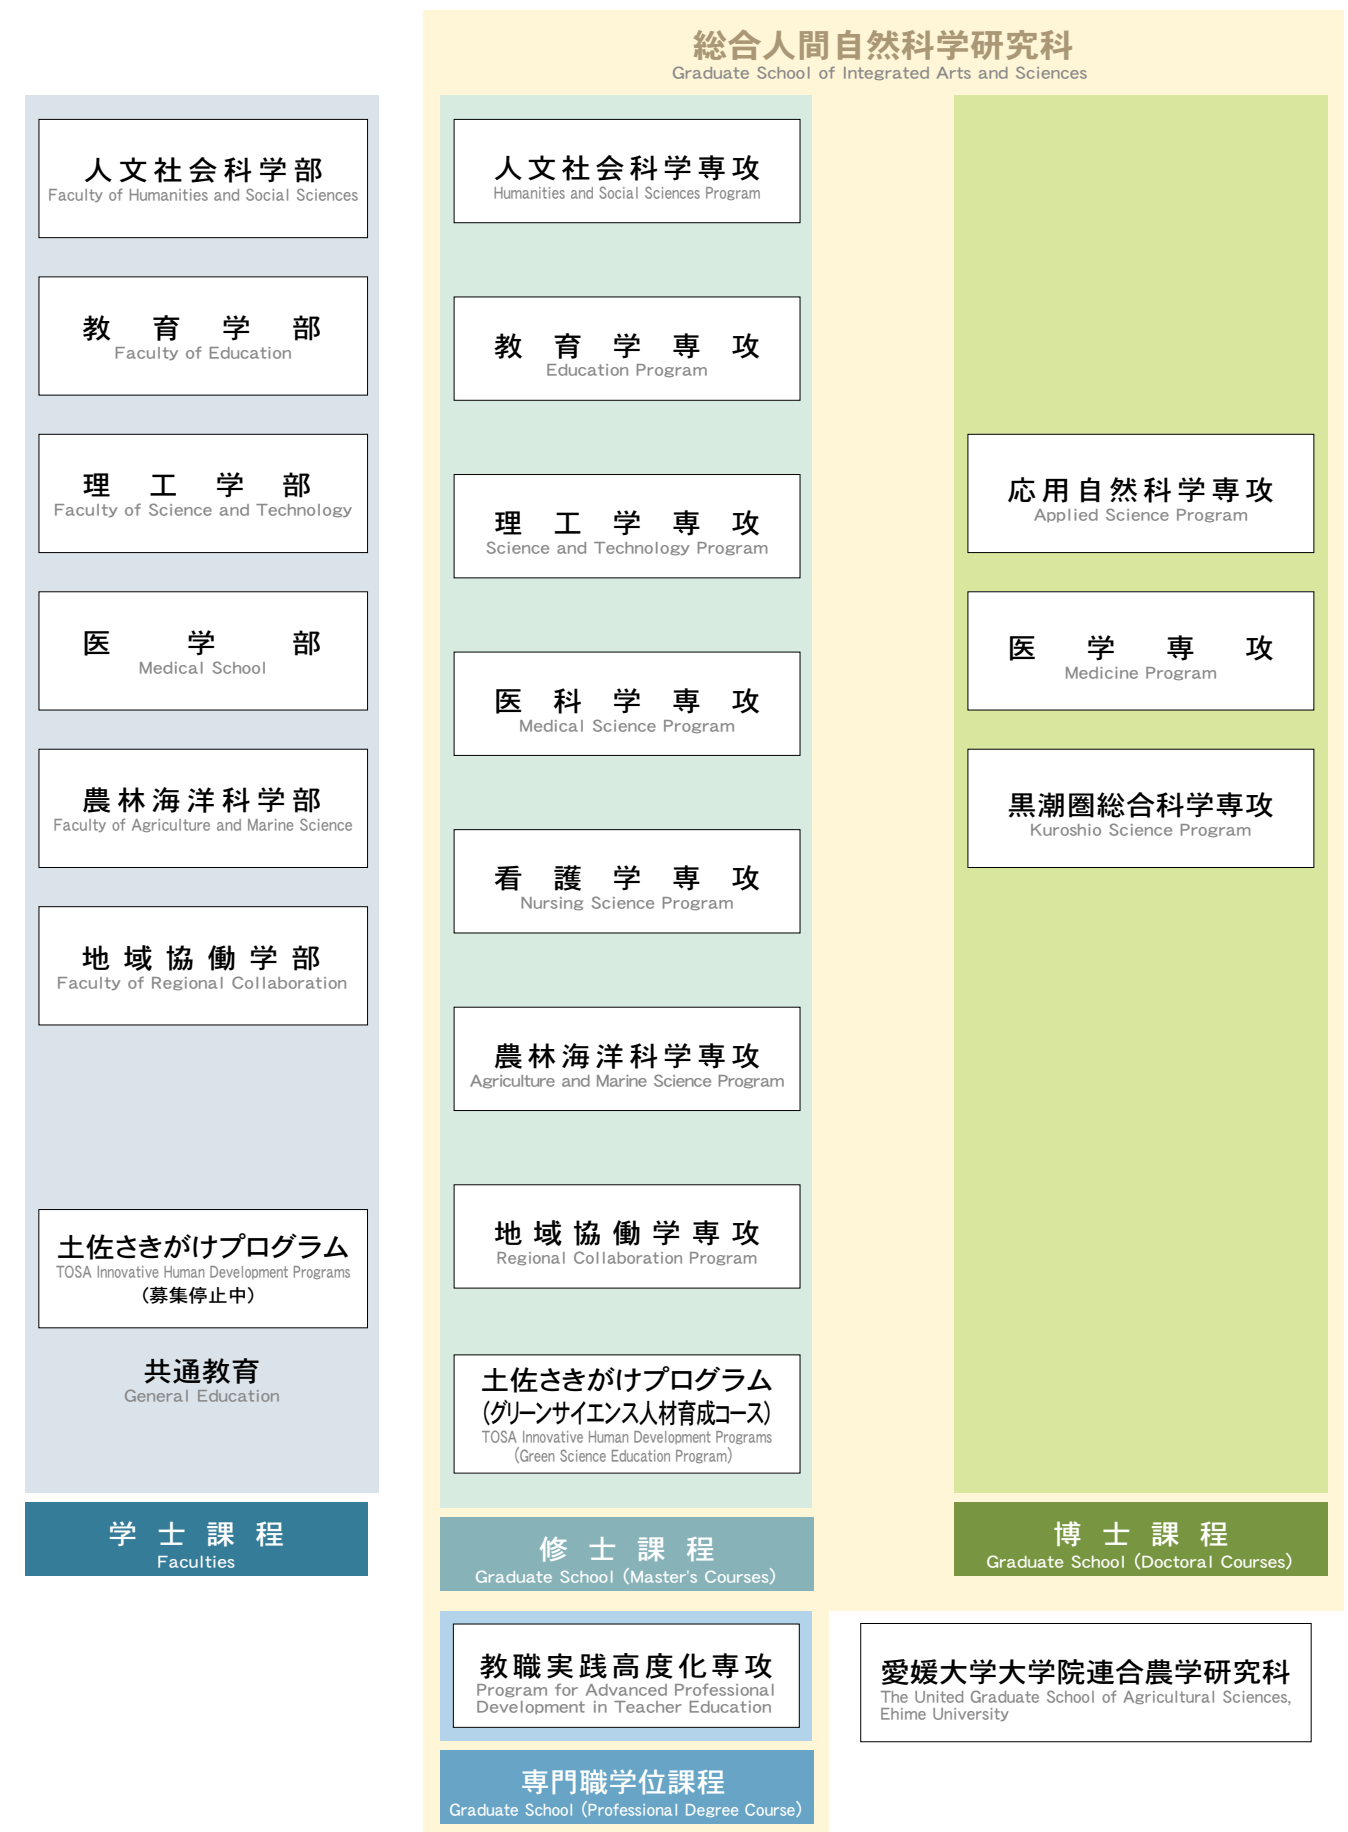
総合人間自然科学研究科
Graduate School of Integrated Arts and Sciences

人文社会科学部
Faculty of Humanities and Social Sciences

教育学部
Faculty of Education

理工学部
Faculty of Science and Technology

医学部
Medical School

農林海洋科学部
Faculty of Agriculture and Marine Science

地域協働学部
Faculty of Regional Collaboration

土佐さきがけプログラム
TOSA Innovative Human Development Programs
（募集停止中）

共通教育
General Education

学士課程
Faculties

人文社会科学専攻
Humanities and Social Sciences Program

教育学専攻
Education Program

理工学専攻
Science and Technology Program

医科学専攻
Medical Science Program

看護学専攻
Nursing Science Program

農林海洋科学専攻
Agriculture and Marine Science Program

地域協働学専攻
Regional Collaboration Program

土佐さきがけプログラム
(グリーンサイエンス人材育成コース)
TOSA Innovative Human Development Programs
(Green Science Education Program)

修士課程
Graduate School (Master's Courses)

応用自然科学専攻
Applied Science Program

医学専攻
Medicine Program

黒潮圏総合科学専攻
Kuroshio Science Program

博士課程
Graduate School (Doctoral Courses)

教職実践高度化専攻
Program for Advanced Professional Development in Teacher Education

専門職学位課程
Graduate School (Professional Degree Course)

愛媛大学大学院連合農学研究科
The United Graduate School of Agricultural Sciences, Ehime University